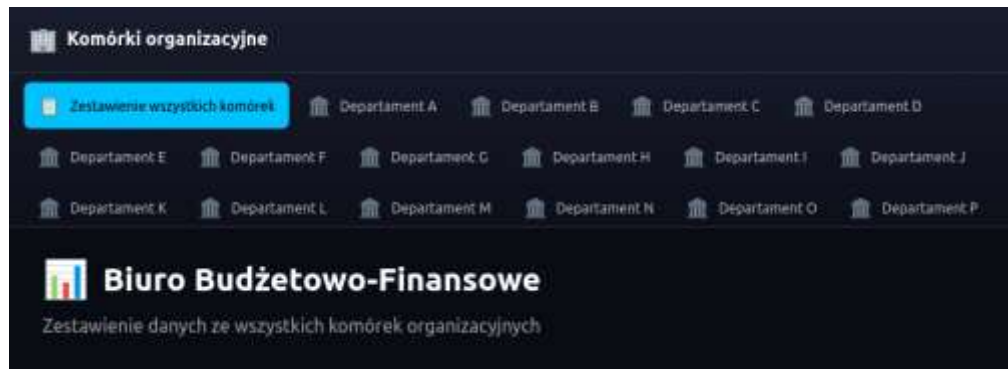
Komórki organizacyjne

Zestawienie wszystkich komórek
Departament A
Departament B
Departament C
Departament D
Departament E
Departament F
Departament G
Departament H
Departament I
Departament J
Departament K
Departament L
Departament M
Departament N
Departament O
Departament P

Biuro Budżetowo-Finansowe

Zestawienie danych ze wszystkich komórek organizacyjnych